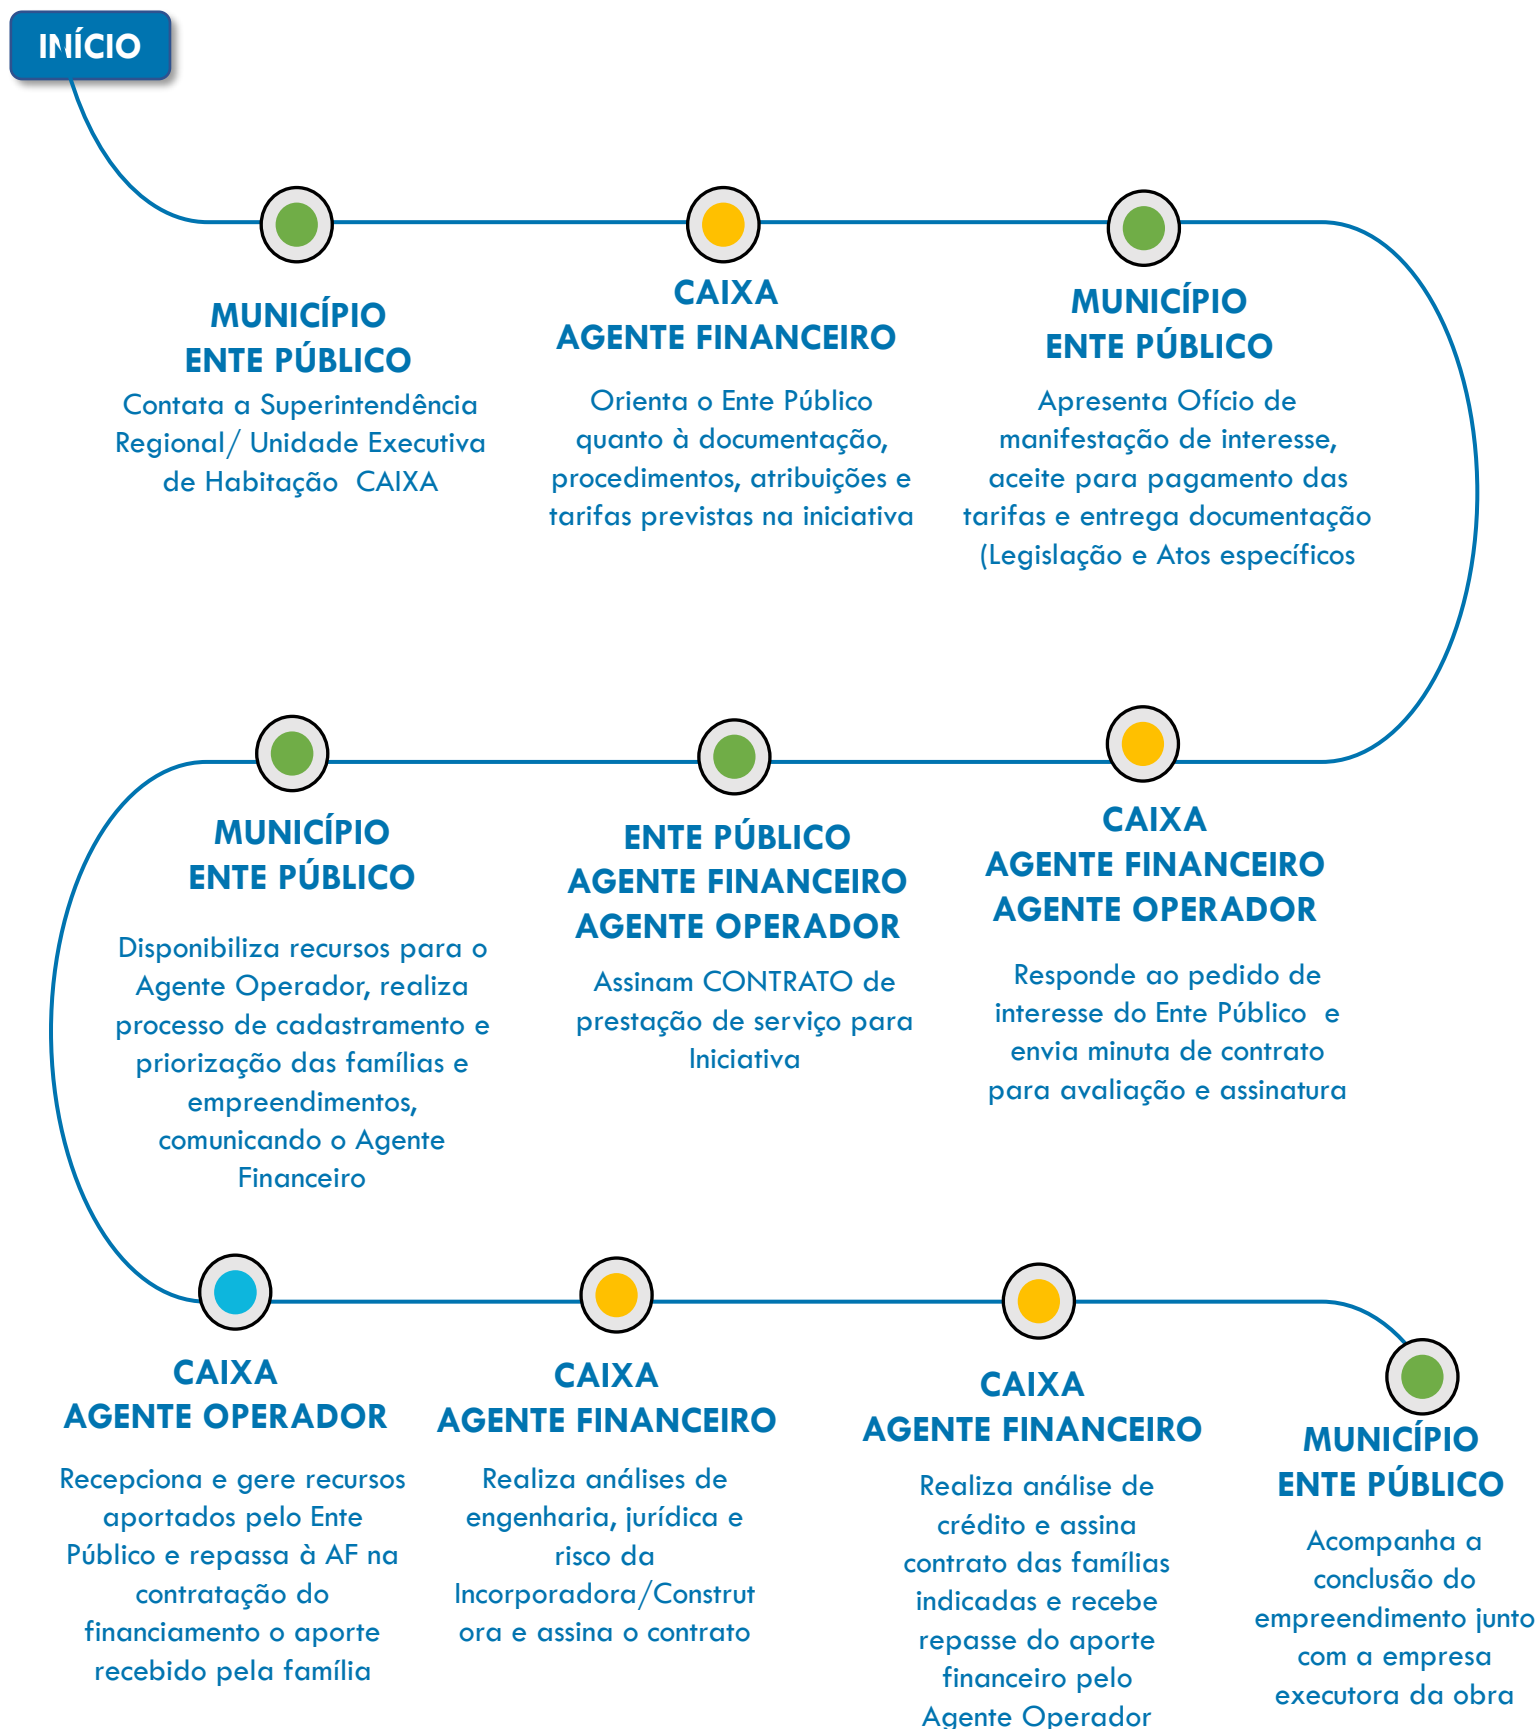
INÍCIO

MUNICÍPIO
ENTE PÚBLICO
Contata a Superintendência Regional/ Unidade Executiva de Habitação CAIXA

CAIXA
AGENTE FINANCEIRO
Orienta o Ente Público quanto à documentação, procedimentos, atribuições e tarifas previstas na iniciativa

MUNICÍPIO
ENTE PÚBLICO
Apresenta Ofício de manifestação de interesse, aceite para pagamento das tarifas e entrega documentação (Legislação e Atos específicos

MUNICÍPIO
ENTE PÚBLICO
Disponibiliza recursos para o Agente Operador, realiza processo de cadastramento e priorização das famílias e empreendimentos, comunicando o Agente Financeiro

ENTE PÚBLICO
AGENTE FINANCEIRO
AGENTE OPERADOR
Assinam CONTRATO de prestação de serviço para Iniciativa

CAIXA
AGENTE FINANCEIRO
AGENTE OPERADOR
Responde ao pedido de interesse do Ente Público e envia minuta de contrato para avaliação e assinatura

CAIXA
AGENTE OPERADOR
Recepciona e gere recursos aportados pelo Ente Público e repassa à AF na contratação do financiamento o aporte recebido pela família

CAIXA
AGENTE FINANCEIRO
Realiza análises de engenharia, jurídica e risco da Incorporadora/Construtora e assina o contrato

CAIXA
AGENTE FINANCEIRO
Realiza análise de crédito e assina contrato das famílias indicadas e recebe repasse do aporte financeiro pelo Agente Operador

MUNICÍPIO
ENTE PÚBLICO
Acompanha a conclusão do empreendimento junto com a empresa executora da obra